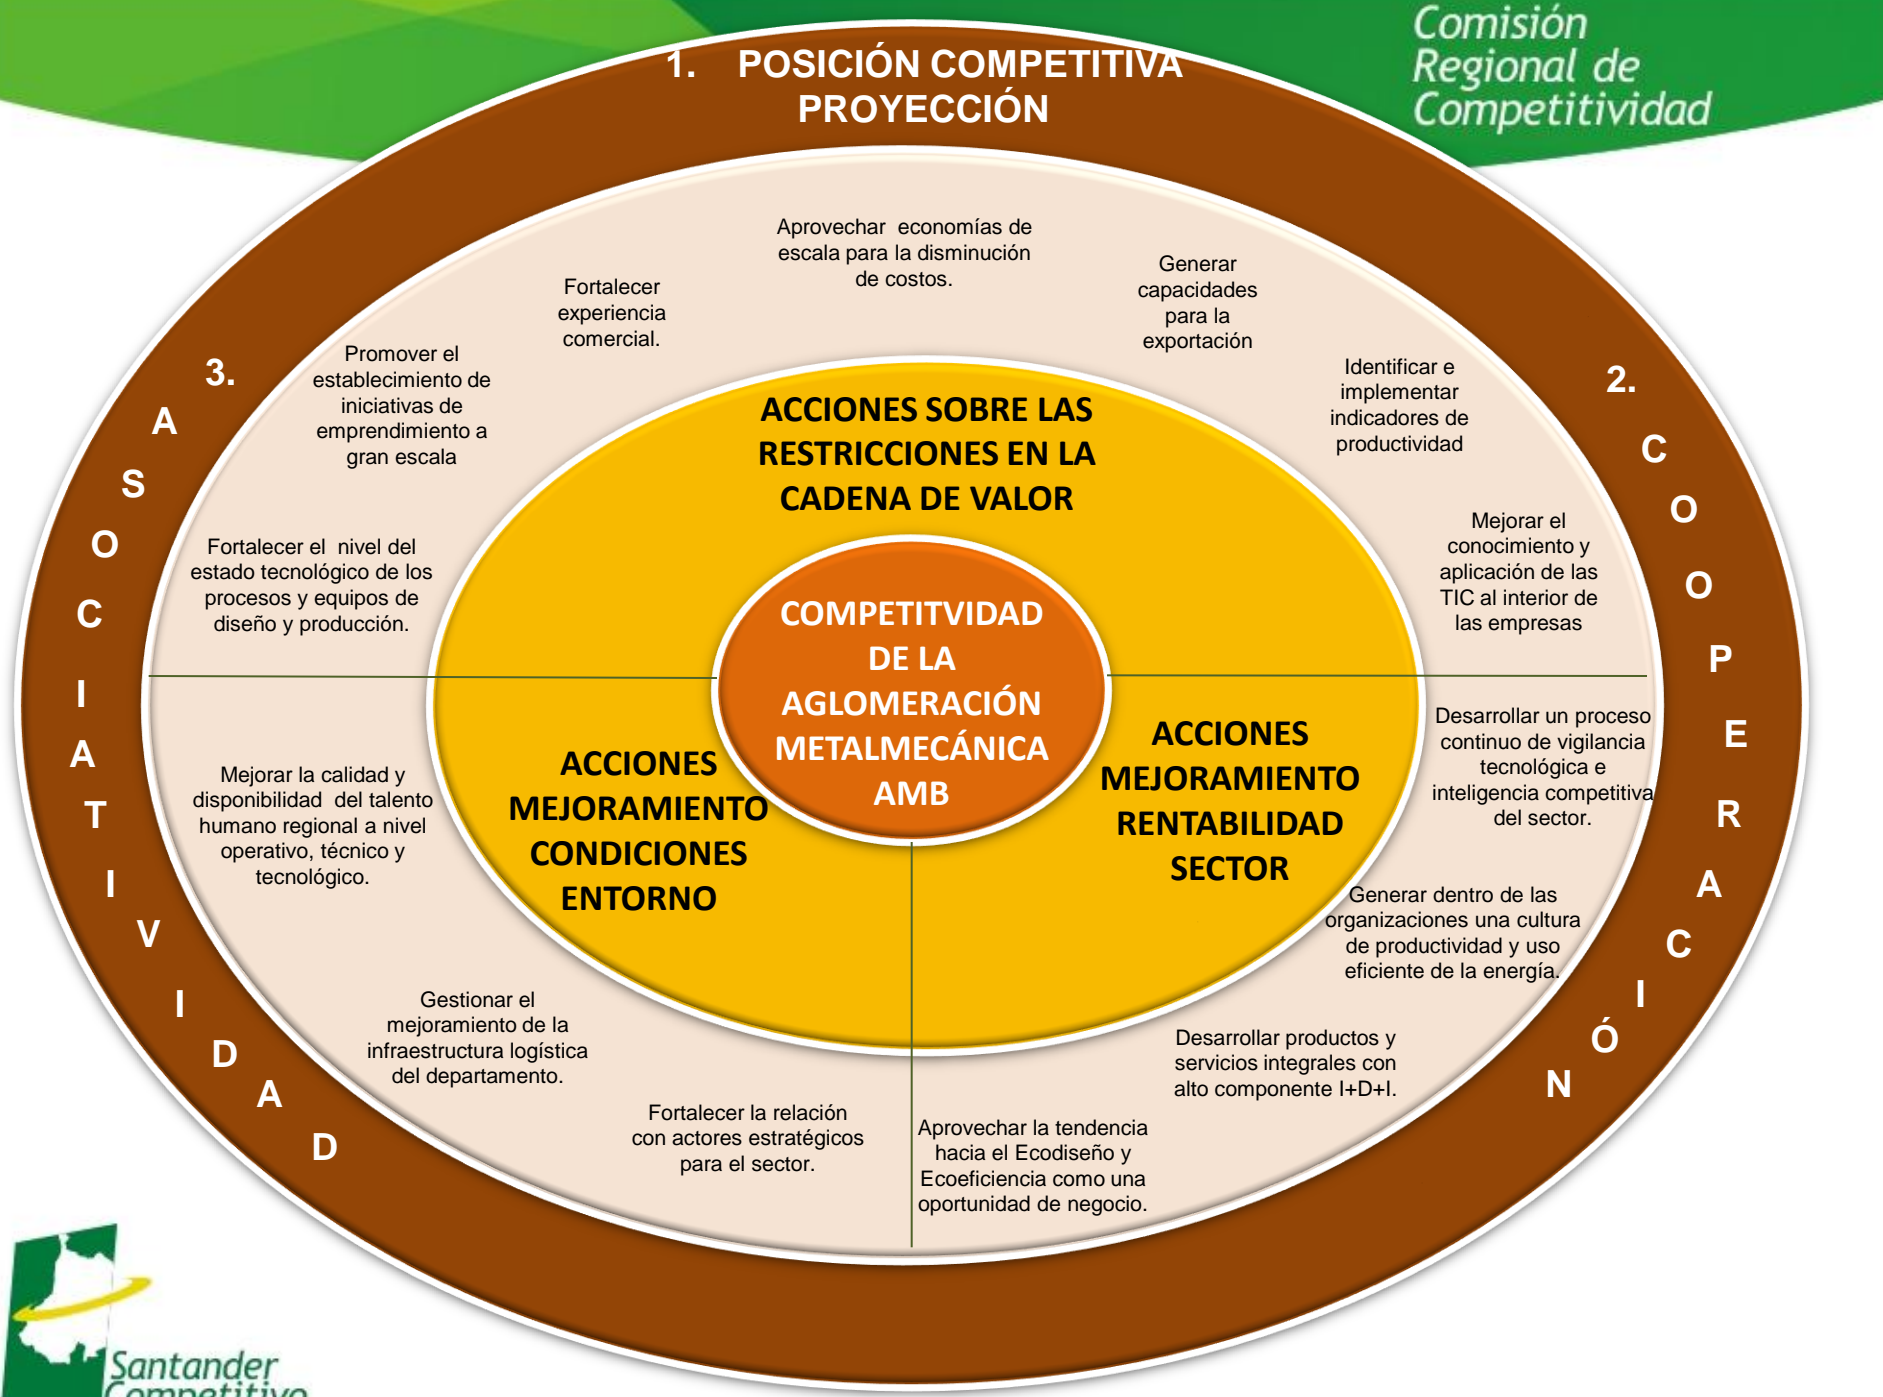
Comisión Regional de Competitividad

1. POSICIÓN COMPETITIVA PROYECCIÓN

3. ASOCIATIVIDAD

2. COOPERACIÓN

Aprovechar economías de escala para la disminución de costos.

Fortalecer experiencia comercial.

Generar capacidades para la exportación

Promover el establecimiento de iniciativas de emprendimiento a gran escala

Identificar e implementar indicadores de productividad

ACCIONES SOBRE LAS RESTRICCIONES EN LA CADENA DE VALOR

Fortalecer el nivel del estado tecnológico de los procesos y equipos de diseño y producción.

Mejorar el conocimiento y aplicación de las TIC al interior de las empresas

COMPETITVIDAD DE LA AGLOMERACIÓN METALMECÁNICA AMB

Desarrollar un proceso continuo de vigilancia tecnológica e inteligencia competitiva del sector.

Mejorar la calidad y disponibilidad del talento humano regional a nivel operativo, técnico y tecnológico.

ACCIONES MEJORAMIENTO CONDICIONES ENTORNO

ACCIONES MEJORAMIENTO RENTABILIDAD SECTOR

Generar dentro de las organizaciones una cultura de productividad y uso eficiente de la energía.

Gestionar el mejoramiento de la infraestructura logística del departamento.

Desarrollar productos y servicios integrales con alto componente I+D+I.

Fortalecer la relación con actores estratégicos para el sector.

Aprovechar la tendencia hacia el Ecodiseño y Ecoeficiencia como una oportunidad de negocio.

Santander Competitivo